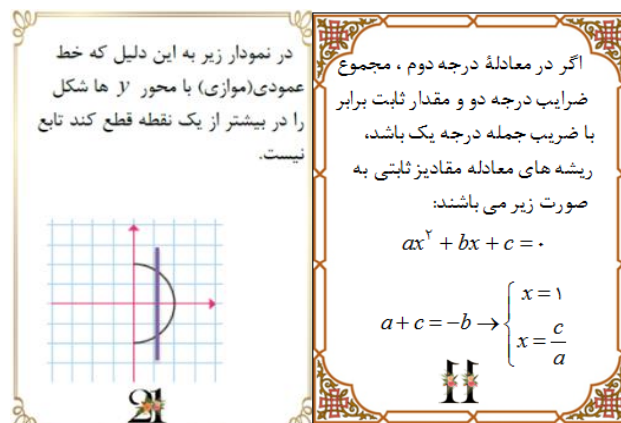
اگر در معادلهٔ درجه دوم ، مجموع ضرایب درجه دو و مقدار ثابت برابر با ضریب جمله درجه یک باشد، ریشه های معادله مقادیز ثابتی به صورت زیر می باشند:

$ax^۲ + bx + c = ۰$

$a + c = -b \rightarrow \begin{cases} x = ۱ \\ x = \frac{c}{a} \end{cases}$

11

در نمودار زیر به این دلیل که خط عمودی(موازی) با محور $y$ ها شکل را در بیشتر از یک نقطه قطع کند تابع نیست.

21